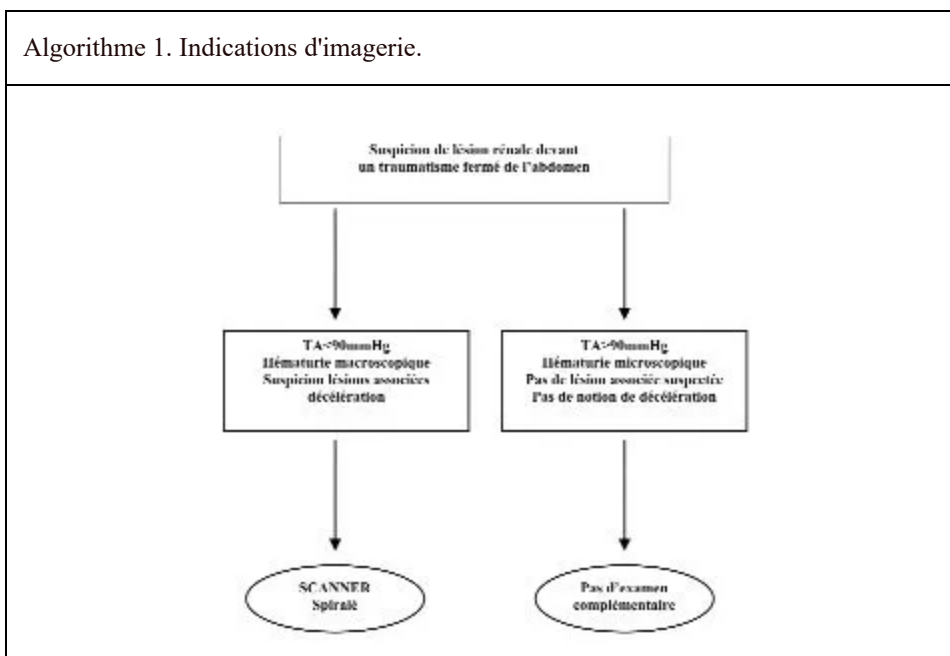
Algorithme 1. Indications d'imagerie.

Suspicion de lésion rénale devant un traumatisme fermé de l'abdomen

TA<90mmHg
Hématurie macroscopique
Suspicion lésions associées
décélération

TA>90mmHg
Hématurie microscopique
Pas de lésion associée suspectée
Pas de notion de décélération

SCANNER
Spiralé

Pas d'examen
complémentaire